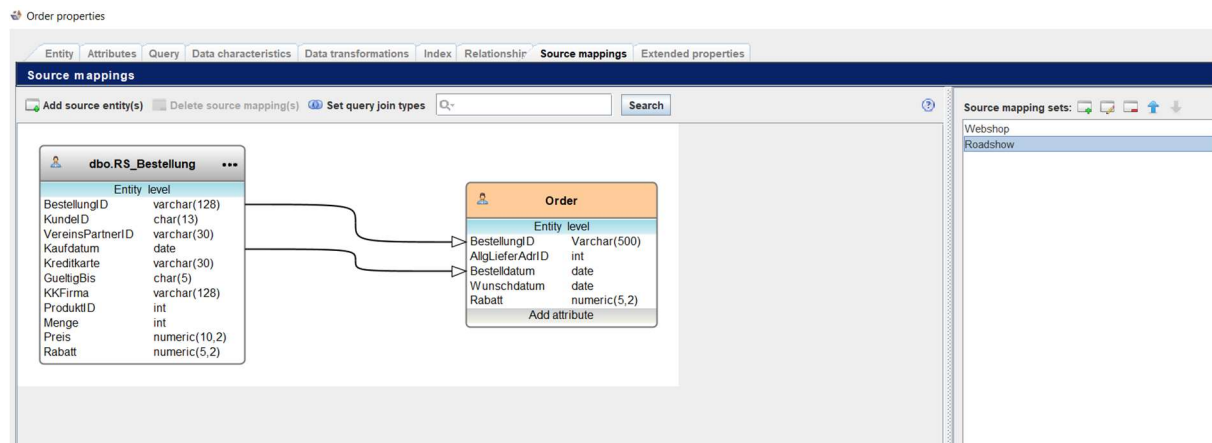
Order properties

Entity | Attributes | Query | Data characteristics | Data transformations | Index | Relationshir | Source mappings | Extended properties

Source mappings

Add source entity(s) | Delete source mapping(s) | Set query join types | Q- | Search

dbo.RS_Bestellung •••

Entity level

| | |
|---|---|
| BestellungID | varchar(128) |
| KundeID | char(13) |
| VereinsPartnerID | varchar(30) |
| Kaufdatum | date |
| Kreditkarte | varchar(30) |
| GueltigBis | char(5) |
| KKFirma | varchar(128) |
| ProduktID | int |
| Menge | int |
| Preis | numeric(10,2) |
| Rabatt | numeric(5,2) |

Order

Entity level

| | |
|---|---|
| BestellungID | Varchar(500) |
| AllgLieferAdrID | int |
| Bestelldatum | date |
| Wunschdatum | date |
| Rabatt | numeric(5,2) |

Add attribute

Source mapping sets:

Webshop
Roadshow